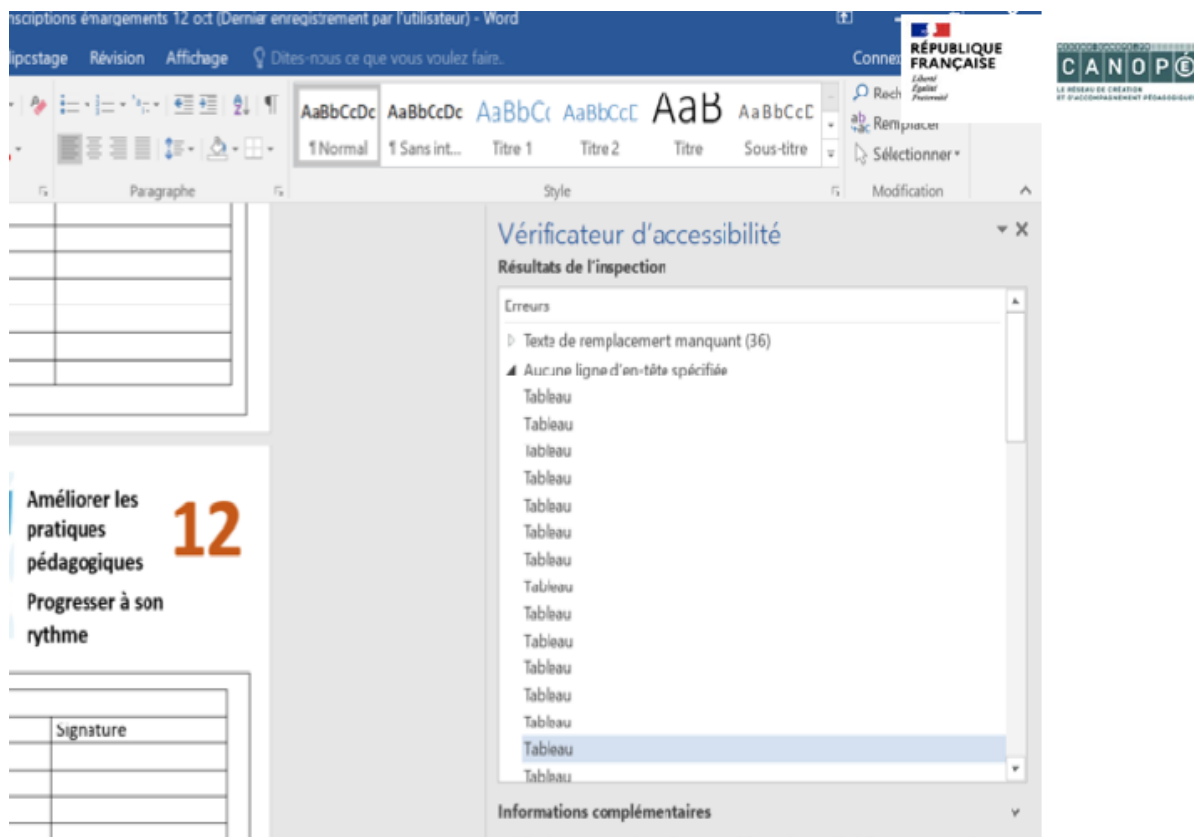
nsciptions émargements 12 oct (Dernier enregistrement par l'utilisateur) - Word

RÉPUBLIQUE FRANÇAISE
Liberté
Égalité
Fraternité

CANOPÉ
LE RÉSEAU DE CRÉATION ET D'ACCOMPAGNEMENT PÉDAGOGIQUES

lipcstage Révision Affichage Dites-nous ce que vous voulez faire. Connex

AaBbCcDc ¶Normal
AaBbCcDc ¶Sans int...
AaBbC( Titre 1
AaBbCcE Titre 2
AaB Titre
AaBbCcD Sous-titre

Rech
Remplacer
Sélectionner

Paragraphe
Style
Modification

Vérificateur d'accessibilité
Résultats de l'inspection

Erreurs
Texte de remplacement manquant (36)
Aucune ligne d'en-tête spécifiée
Tableau
Tableau
Tableau
Tableau
Tableau
Tableau
Tableau
Tableau
Tableau
Tableau
Tableau
Tableau
Tableau
Tableau
Tableau

Informations complémentaires

Améliorer les pratiques pédagogiques
Progresser à son rythme

12

| | Signature |
|---|---|
| | |
| | |
| | |